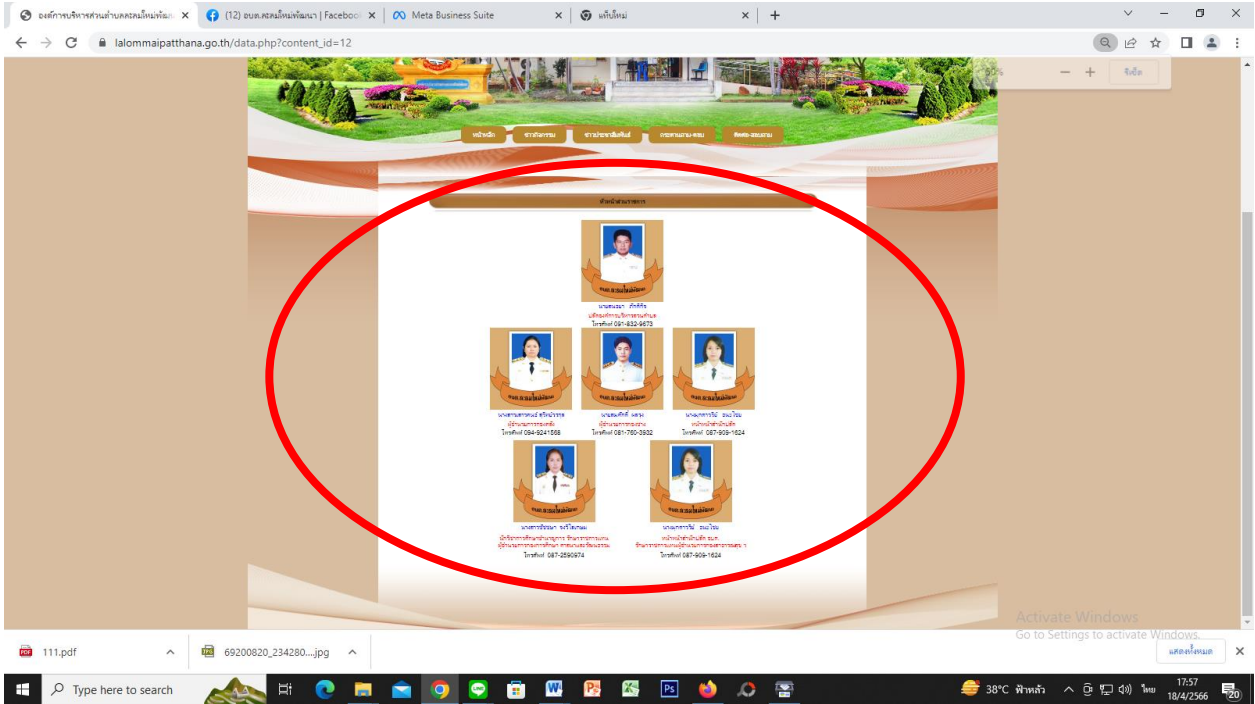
องค์การบริหารส่วนตำบลละลมใหม่พัฒ ×
(12) อบต.ละลมใหม่พัฒนา | Faceboo ×
Meta Business Suite ×
แท็บใหม่ ×
+

lalommaipatthana.go.th/data.php?content_id=12

หน้าหลัก
ข่าวกิจกรรม
ข่าวประชาสัมพันธ์
กระดานถาม-ตอบ
ติดต่อ-สอบถาม

หัวหน้าส่วนราชการ

อบต.ละลมใหม่พัฒนา
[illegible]
ปลัดองค์การบริหารส่วนตำบล
โทรศัพท์ 091-832-9673

อบต.ละลมใหม่พัฒนา
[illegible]
ผู้อำนวยการกองคลัง
โทรศัพท์ 094-9241568

อบต.ละลมใหม่พัฒนา
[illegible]
ผู้อำนวยการกองช่าง
โทรศัพท์ 081-760-3532

อบต.ละลมใหม่พัฒนา
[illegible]
หัวหน้าสำนักปลัด
โทรศัพท์ 087-909-1624

อบต.ละลมใหม่พัฒนา
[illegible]
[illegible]
โทรศัพท์ 087-2590974

อบต.ละลมใหม่พัฒนา
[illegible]
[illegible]
โทรศัพท์ 087-909-1624

Activate Windows
Go to Settings to activate Windows.

111.pdf
69200820_234280....jpg
แสดงทั้งหมด

Type here to search
38°C ฟ้าหลัว
ไทย
17:57
18/4/2566
20